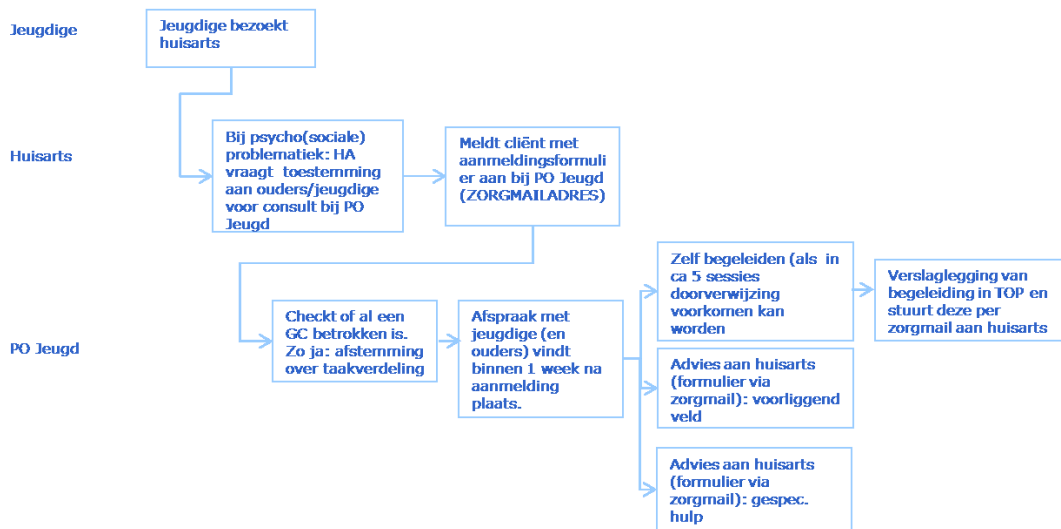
Jeugdige

Jeugdige bezoekt huisarts

Huisarts

Bij psycho(sociale) problematiek: HA vraagt toestemming aan ouders/jeugdige voor consult bij PO Jeugd

Meldt cliënt met aanmeldingsformulier aan bij PO Jeugd (ZORGMAILADRES)

PO Jeugd

Checkt of al een GC betrokken is. Zo ja: afstemming over taakverdeling

Afspraak met jeugdige (en ouders) vindt binnen 1 week na aanmelding plaats.

Zelf begeleiden (als in ca 5 sessies doorverwijzing voorkomen kan worden

Verslaglegging van begeleiding in TOP en stuurt deze per zorgmail aan huisarts

Advies aan huisarts (formulier via zorgmail): voorliggend veld

Advies aan huisarts (formulier via zorgmail): gespec. hulp